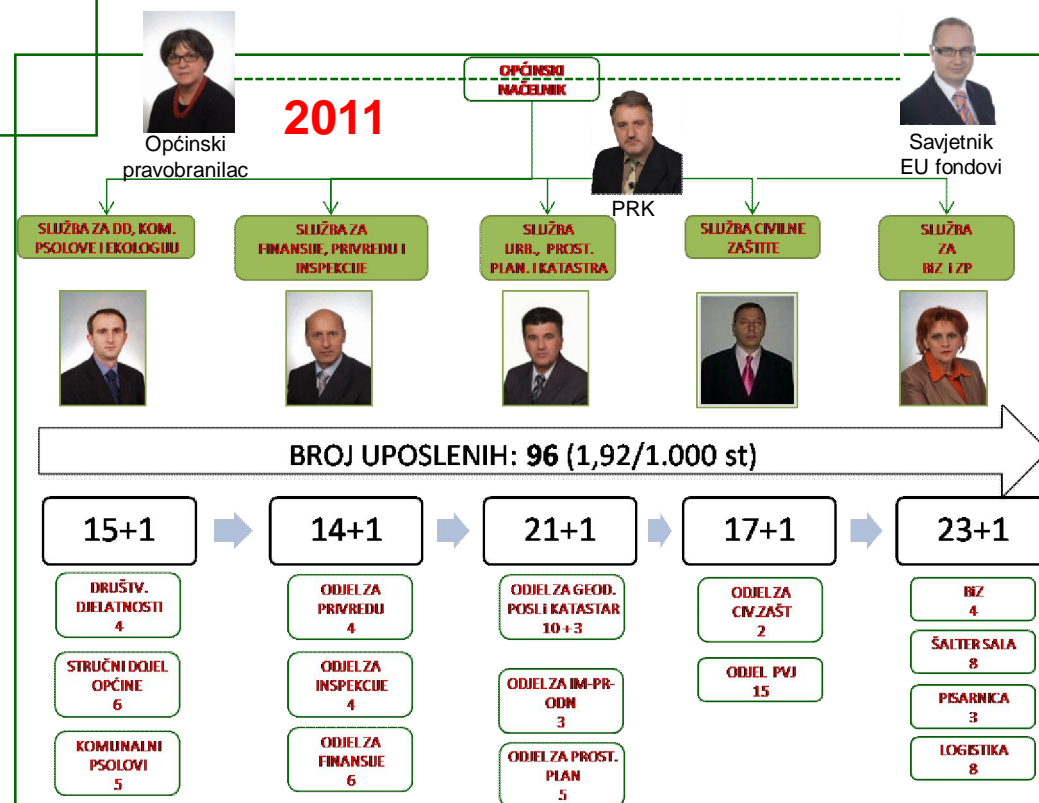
OPĆINSKI NAČELNIK

2011

Općinski pravobranilac

PRK

Savjetnik EU fondovi

SLUŽBA ZA DD, KOM. PSOLOVE I EKOLOGIJU

SLUŽBA ZA FINANSIJE, PRIVREDU I INSPEKCIJE

SLUŽBA URB., PROST. PLAN. I KATASTRA

SLUŽBA CIVILNE ZAŠTITE

SLUŽBA ZA BIZ I ZP

BROJ UPOSLENIH: 96 (1,92/1.000 st)

15+1

DRUŠTV. DJELATNOSTI 4

STRUČNI DOJEL OPĆINE 6

KOMUNALNI PSOLOVI 5

14+1

ODJEL ZA PRIVREDU 4

ODJEL ZA INSPEKCIJE 4

ODJEL ZA FINANSIJE 6

21+1

ODJEL ZA GEOD. POSLI KATASTAR 10+3

ODJEL ZA IM-PR-ODN 3

ODJEL ZA PROST. PLAN 5

17+1

ODJEL ZA CIV.ZAŠT 2

ODJEL PVJ 15

23+1

BIZ 4

ŠALTER SALA 8

PISARNICA 3

LOGISTIKA 8